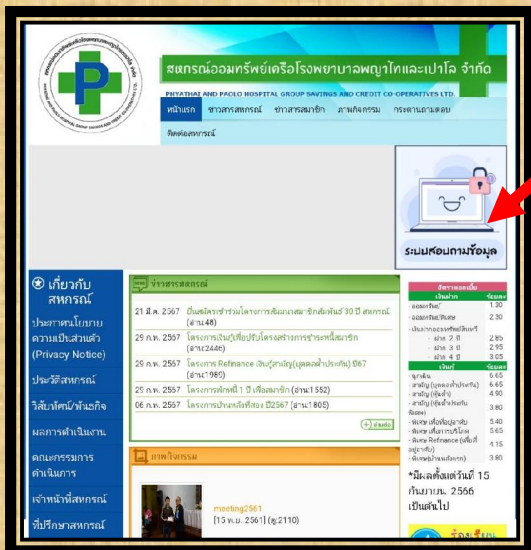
สหกรณ์ออมทรัพย์เครือโรงพยาบาลพญาไทและเปาโล จำกัด

PHYATHAI AND PAOLO HOSPITAL GROUP SAVINGS AND CREDIT CO-OPERATIVES LTD.

หน้าแรก ข่าวสารสหกรณ์ ข่าวสารสมาชิก ภาพกิจกรรม กระดานถามตอบ

ติดต่อสหกรณ์

ระบบสอบถามข้อมูล

เกี่ยวกับสหกรณ์

ประกาศนโยบายความเป็นส่วนตัว (Privacy Notice)

ประวัติสหกรณ์

วิสัยทัศน์/พันธกิจ

ผลการดำเนินงาน

คณะกรรมการดำเนินการ

เจ้าหน้าที่สหกรณ์

ที่ปรึกษาสหกรณ์

ข่าวสารสหกรณ์

21 มี.ค. 2567 ขอเชิญสมาชิกร่วมโครงการสัมมนาสมาชิกสัมพันธ์ 30 ปี สหกรณ์ (อ่าน:48)

29 ก.พ. 2567 โครงการเงินกู้เพื่อปรับโครงสร้างการชำระหนี้สมาชิก (อ่าน:2446)

29 ก.พ. 2567 โครงการ Refinance เงินกู้สามัญ(บุคคลค้ำประกัน) ปี67 (อ่าน:1985)

29 ก.พ. 2567 โครงการพักหนี้ 1 ปี เพื่อสมาชิก (อ่าน:1552)

06 ก.พ. 2567 โครงการปันผลหลักทรัพย์ ปี2567 (อ่าน:1805)

ทั้งหมด

ภาพกิจกรรม

meeting2561

[15 ก.ย. 2561] (ดู:2110)

อัตราดอกเบี้ย

| เงินฝาก | ร้อยละ |
|---|---|
| - ออมทรัพย์ | 1.30 |
| - ออมทรัพย์พิเศษ | 2.30 |
| - ประจำออมทรัพย์พิเศษทวี | |
| - ฝาก 2 ปี | 2.85 |
| - ฝาก 3 ปี | 2.95 |
| - ฝาก 4 ปี | 3.05 |
| เงินกู้ | ร้อยละ |
| - ฉุกเฉิน | 6.65 |
| - สามัญ (บุคคลค้ำประกัน) | 6.65 |
| - สามัญ (หุ้นค้ำ) | 4.90 |
| - สามัญ (หุ้นค้ำประกันพิเศษ) | 3.80 |
| - พิเศษ เพื่อที่อยู่อาศัย | 5.40 |
| - พิเศษ เพื่อการปรับโครงสร้างหนี้ | 5.65 |
| - พิเศษ Refinance (เพื่อที่อยู่อาศัย) | 4.15 |
| - พิเศษ(ปันผลหลักทรัพย์) | 3.80 |

*มีผลตั้งแต่วันที่ 15 กันยายน. 2566 เป็นต้นไป

ร้องเรียน